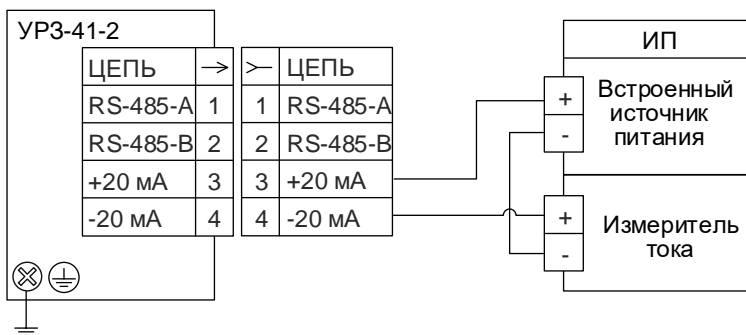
УРЗ-41-2

| ЦЕПЬ | → |
|---|---|
| RS-485-A | 1 |
| RS-485-B | 2 |
| +20 мА | 3 |
| -20 мА | 4 |

| ≻ | ЦЕПЬ |
|---|---|
| 1 | RS-485-A |
| 2 | RS-485-B |
| 3 | +20 мА |
| 4 | -20 мА |

ИП

+
-
Встроенный источник питания

+
-
Измеритель тока